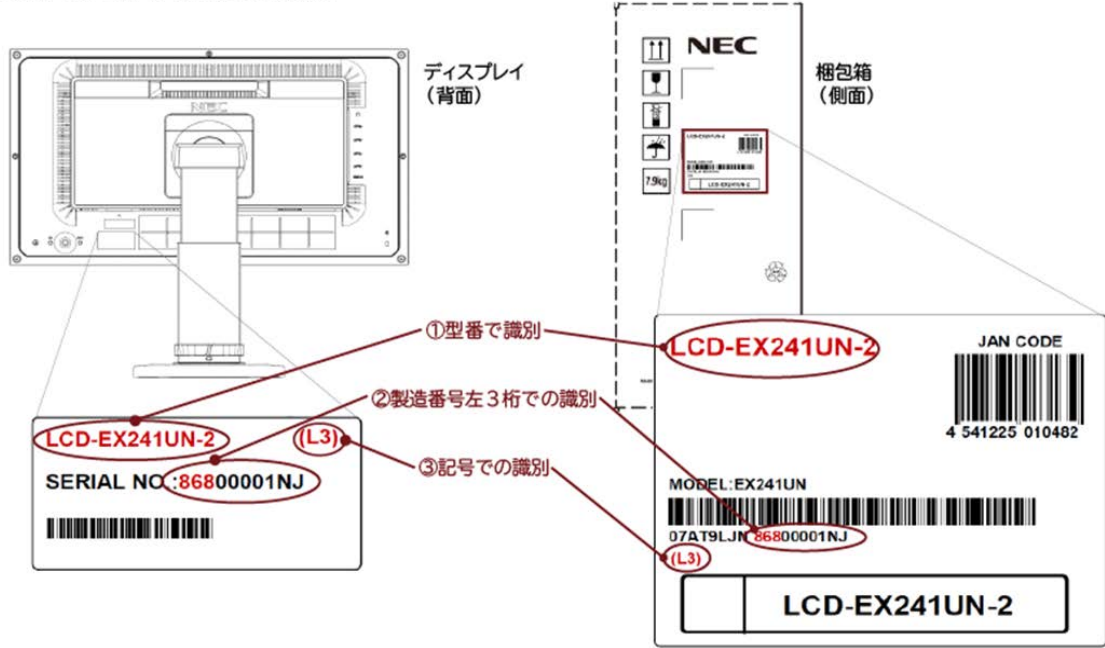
ディスプレイ
(背面)

NEC

7.9kg

梱包箱
(側面)

①型番で識別

LCD-EX241UN-2

JAN CODE

4 541225 010482

②製造番号左３桁での識別

LCD-EX241UN-2

(L3)

SERIAL NO.:86800001NJ

③記号での識別

MODEL:EX241UN

07AT9LJN 86800001NJ

(L3)

LCD-EX241UN-2